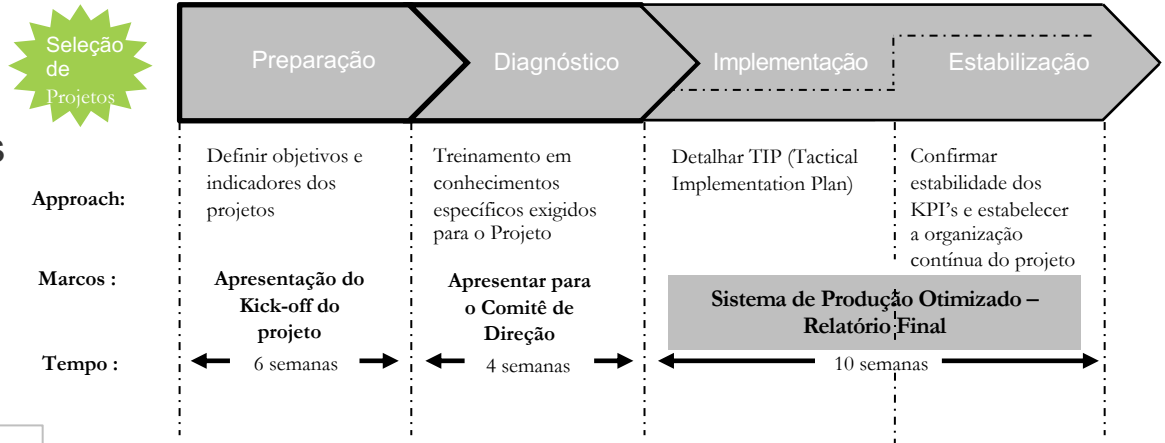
Seleção de Projetos

Preparação

Diagnóstico

Implementação

Estabilização

Approach:

Definir objetivos e indicadores dos projetos

Treinamento em conhecimentos específicos exigidos para o Projeto

Detalhar TIP (Tactical Implementation Plan)

Confirmar estabilidade dos KPI's e estabelecer a organização contínua do projeto

Marcos :

Apresentação do Kick-off do projeto

Apresentar para o Comitê de Direção

Sistema de Produção Otimizado – Relatório Final

Tempo :

6 semanas

4 semanas

10 semanas